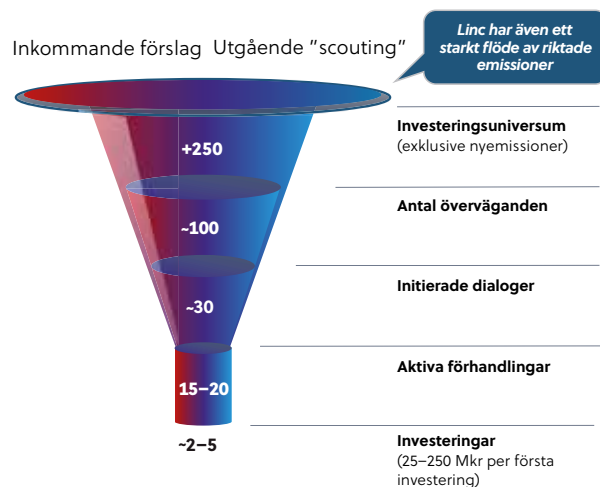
Inkommande förslag Utgående "scouting"

Linc har även ett starkt flöde av riktade emissioner

+250

Investeringsuniversum
(exklusive nyemissioner)

~100

Antal överväganden

~30

Initierade dialoger

15–20

Aktiva förhandlingar

~2–5

Investeringar
(25–250 Mkr per första investering)